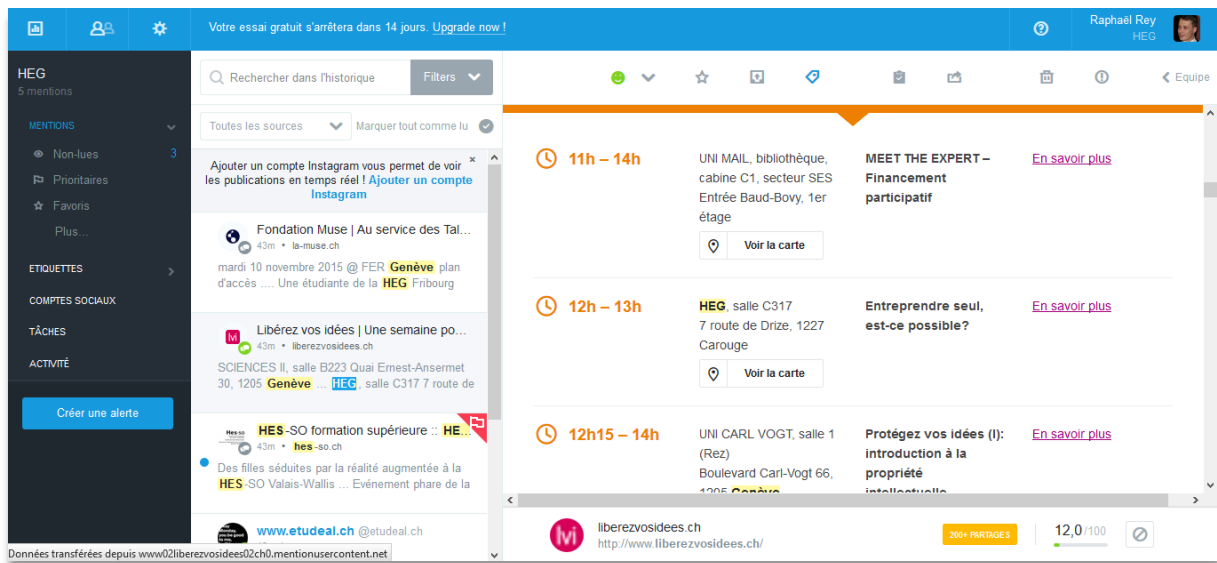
Votre essai gratuit s'arrêtera dans 14 jours. Upgrade now !

Raphaël Rey
HEG

HEG
5 mentions

MENTIONS
Non-lues 3
Prioritaires
Favoris
Plus...

ETIQUETTES
COMPTES SOCIAUX
TÂCHES
ACTIVITÉ

Créer une alerte

Rechercher dans l'historique
Filters
Toutes les sources
Marquer tout comme lu

Ajouter un compte Instagram vous permet de voir les publications en temps réel ! Ajouter un compte Instagram

Fondation Muse | Au service des Tal...
43m • la-muse.ch
mardi 10 novembre 2015 @ FER Genève plan d'accès .... Une étudiante de la HEG Fribourg

Libérez vos idées | Une semaine po...
43m • liberezvosidees.ch
SCIENCES II, salle B223 Quai Ernest-Ansermet 30, 1205 Genève ... HEG, salle C317 7 route de

HES-SO formation supérieure :: HE...
43m • hes-so.ch
Des filles séduites par la réalité augmentée à la HES-SO Valais-Wallis ... Evénement phare de la

www.etudeal.ch @etudeal.ch

Données transférées depuis www02liberezvosidees02ch0.mentionusercontent.net

Equipe

11h – 14h
UNI MAIL, bibliothèque, cabine C1, secteur SES Entrée Baud-Bovy, 1er étage
Voir la carte
MEET THE EXPERT – Financement participatif
En savoir plus

12h – 13h
HEG, salle C317 7 route de Drize, 1227 Carouge
Voir la carte
Entreprendre seul, est-ce possible?
En savoir plus

12h15 – 14h
UNI CARL VOGT, salle 1 (Rez) Boulevard Carl-Vogt 66, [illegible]
Protégez vos idées (I): introduction à la propriété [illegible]
En savoir plus

liberezvosidees.ch
http://www.liberezvosidees.ch/
200+ PARTAGES
12,0/100